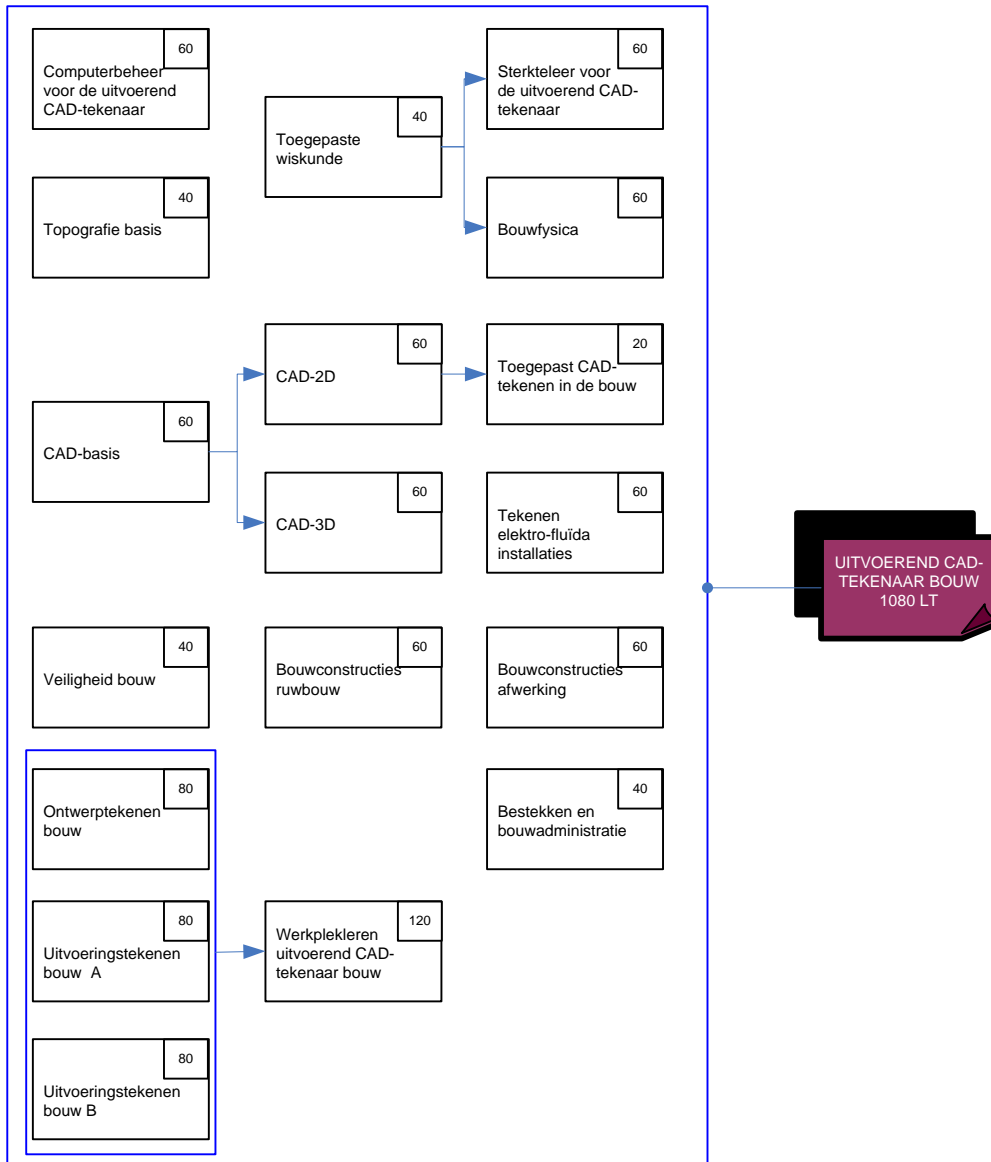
60
Computerbeheer voor de uitvoerend CAD-tekenaar

40
Toegepaste wiskunde

60
Sterkteleer voor de uitvoerend CAD-tekenaar

40
Topografie basis

60
Bouwfysica

60
CAD-2D

20
Toegepast CAD-tekenen in de bouw

60
CAD-basis

60
CAD-3D

60
Tekenen elektro-fluïda installaties

UITVOEREND CAD-TEKENAAR BOUW 1080 LT

40
Veiligheid bouw

60
Bouwconstructies ruwbouw

60
Bouwconstructies afwerking

80
Ontwerptekenen bouw

40
Bestekken en bouwadministratie

80
Uitvoeringstekenen bouw A

120
Werkplekleren uitvoerend CAD-tekenaar bouw

80
Uitvoeringstekenen bouw B